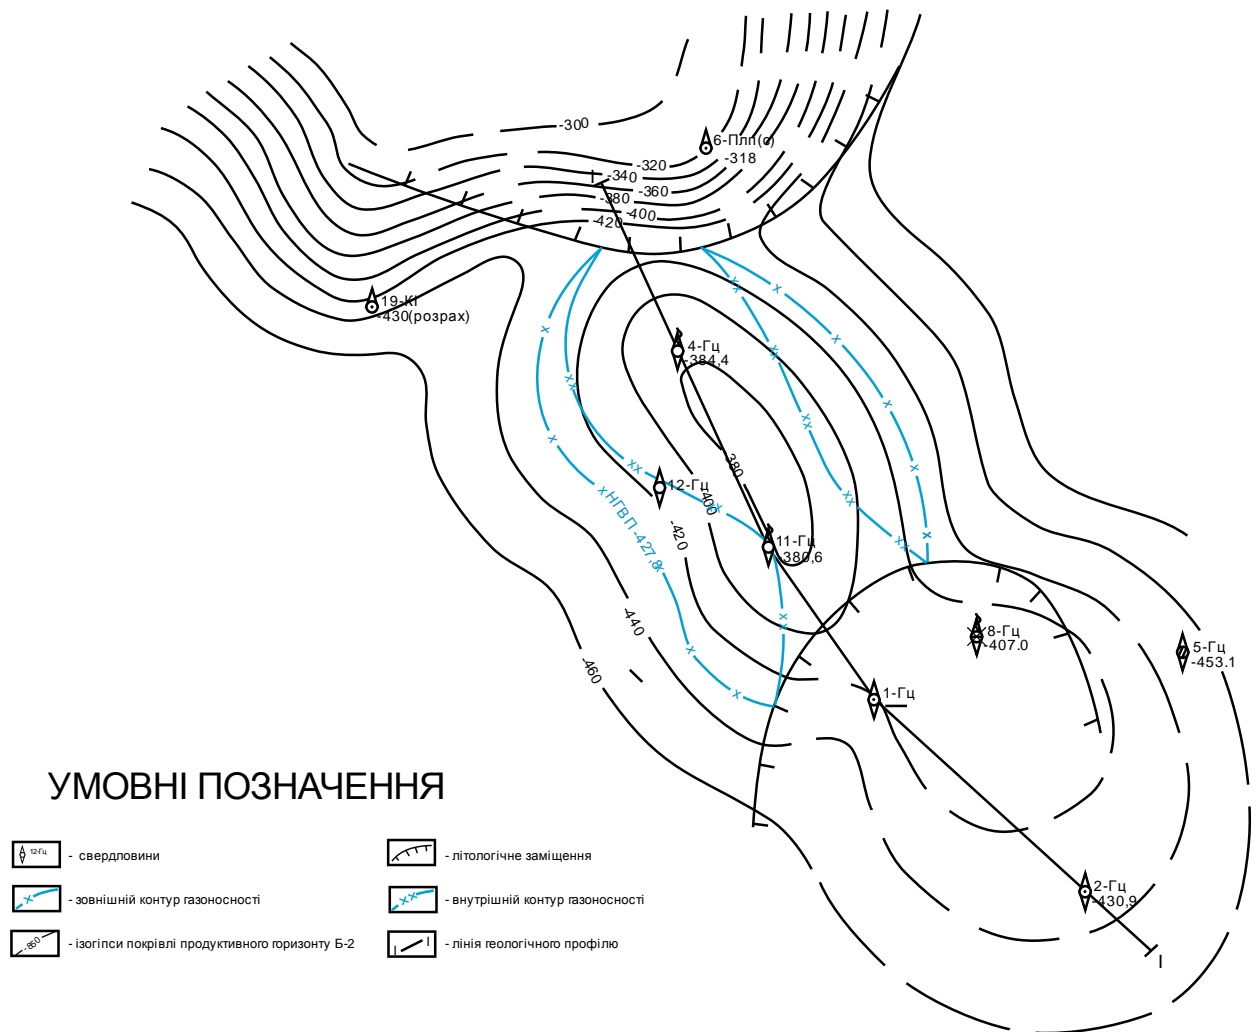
-300
6-Плп(с)
-318
-320
-340
-360
-380
-400
-420
19-Кі
-430(розрах)
4-Гц
-384,4
380
12-Гц
400
-420
НГВП -427.8
11-Гц
-380,6
440
-460
8-Гц
-407.0
5-Гц
-453.1
1-Гц
2-Гц
-430,9

УМОВНІ ПОЗНАЧЕННЯ

12-Гц - свердловини
- зовнішній контур газоносності
-850 - ізогіпси покрівлі продуктивного горизонту Б-2
- літологічне заміщення
- внутрішній контур газоносності
- лінія геологічного профілю